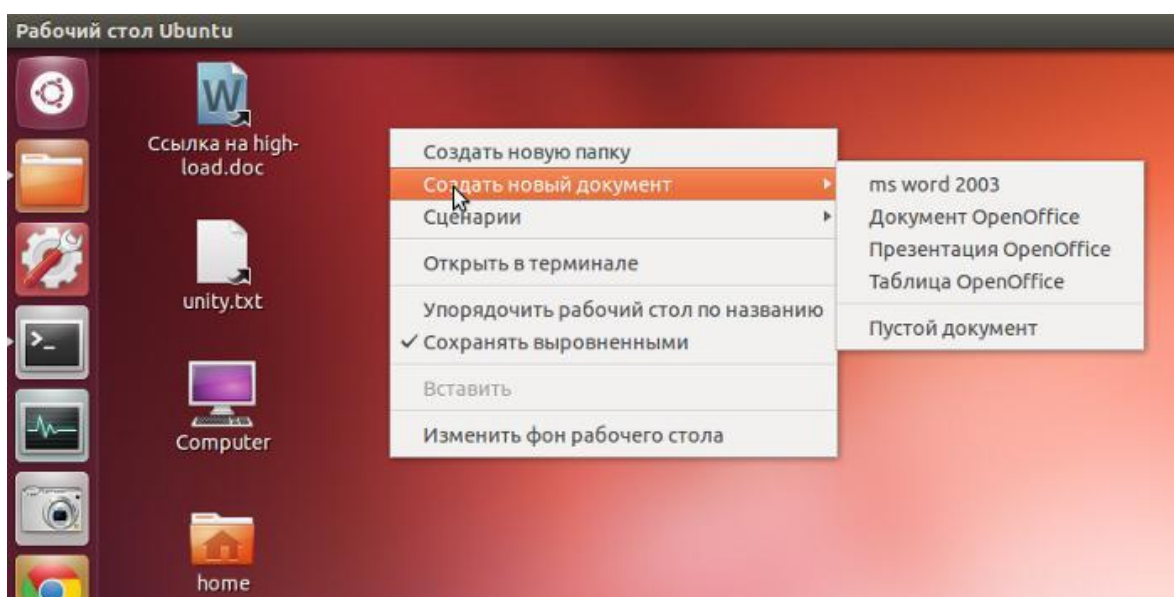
Рабочий стол Ubuntu

Ссылка на high-load.doc

unity.txt

Computer

home

Создать новую папку
Создать новый документ
Сценарии
Открыть в терминале
Упорядочить рабочий стол по названию
✓ Сохранять выровненными
Вставить
Изменить фон рабочего стола

ms word 2003
Документ OpenOffice
Презентация OpenOffice
Таблица OpenOffice
Пустой документ